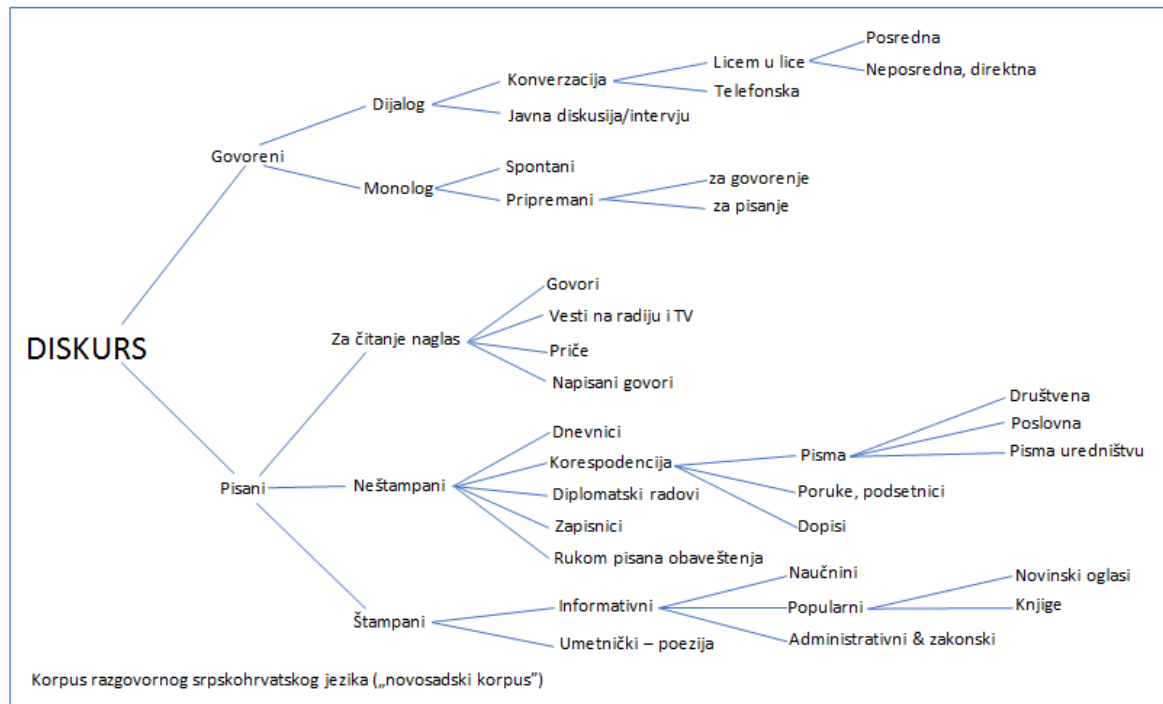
DISKURS

Govoreni

Dijalog

Konverzacija

Licem u lice

Posredna

Neposredna, direktna

Telefonska

Javna diskusija/intervju

Monolog

Spontani

Pripremani

za govorenje

za pisanje

Pisani

Za čitanje naglas

Govori

Vesti na radiju i TV

Priče

Napisani govori

Neštampani

Dnevnici

Korespodencija

Pisma

Društvena

Poslovna

Pisma uredništvu

Poruke, podsetnici

Dopisi

Diplomatski radovi

Zapisnici

Rukom pisana obaveštenja

Štampani

Informativni

Naučnini

Popularni

Novinski oglasi

Knjige

Administrativni & zakonski

Umetnički – poezija

Korpus razgovornog srpskohrvatskog jezika („novosadski korpus")